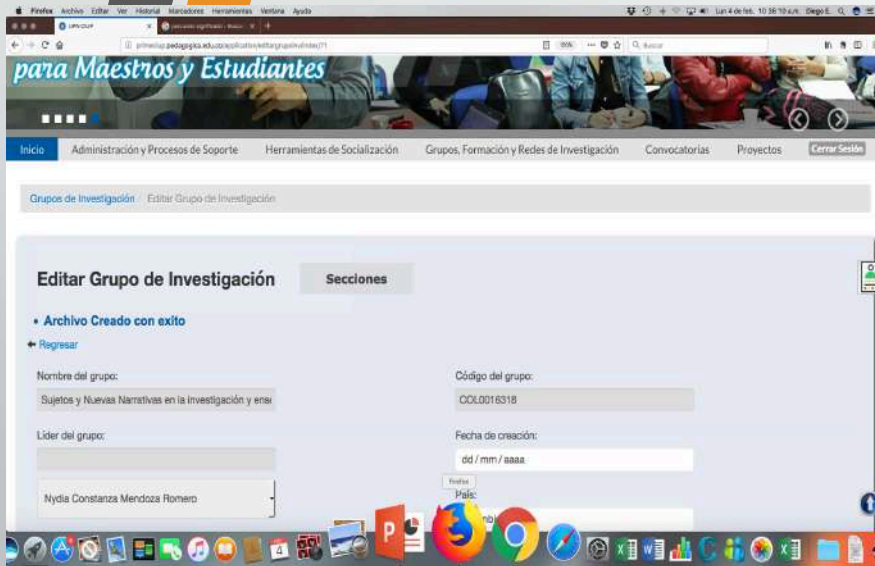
Firefox Archivo Editar Ver Historial Marcadores Herramientas Ventana Ayuda

Lun 4 de feb. 10:36:10 a.m. Diego E.

para Maestros y Estudiantes

Inicio | Administración y Procesos de Soporte | Herramientas de Socialización | Grupos, Formación y Redes de Investigación | Convocatorias | Proyectos | Cerrar Sesión

Grupos de Investigación / Editar Grupo de Investigación

Editar Grupo de Investigación

Secciones

• Archivo Creado con exito

← Regresar

Nombre del grupo:

Sujetos y Nuevas Narrativas en la Investigación y ens

Código del grupo:

COL0016318

Lider del grupo:

Fecha de creación:

dd / mm / aaaa

Nydia Constanza Mendoza Romero

Firefox

País:

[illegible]